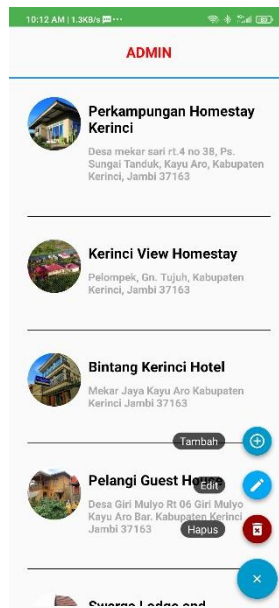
10:12 AM | 1.3KB/s

ADMIN

Perkampungan Homestay Kerinci

Desa mekar sari rt.4 no 38, Ps. Sungai Tanduk, Kayu Aro, Kabupaten Kerinci, Jambi 37163

Kerinci View Homestay

Pelompek, Gn. Tujuh, Kabupaten Kerinci, Jambi 37163

Bintang Kerinci Hotel

Mekar Jaya Kayu Aro Kabupaten Kerinci Jambi 37163

Tambah

Pelangi Guest H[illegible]

Edit

Desa Giri Mulyo Rt 06 Giri Mulyo Kayu Aro Bar. Kabupaten Kerinci Jambi 37163

Hapus

Swarga Lodge and